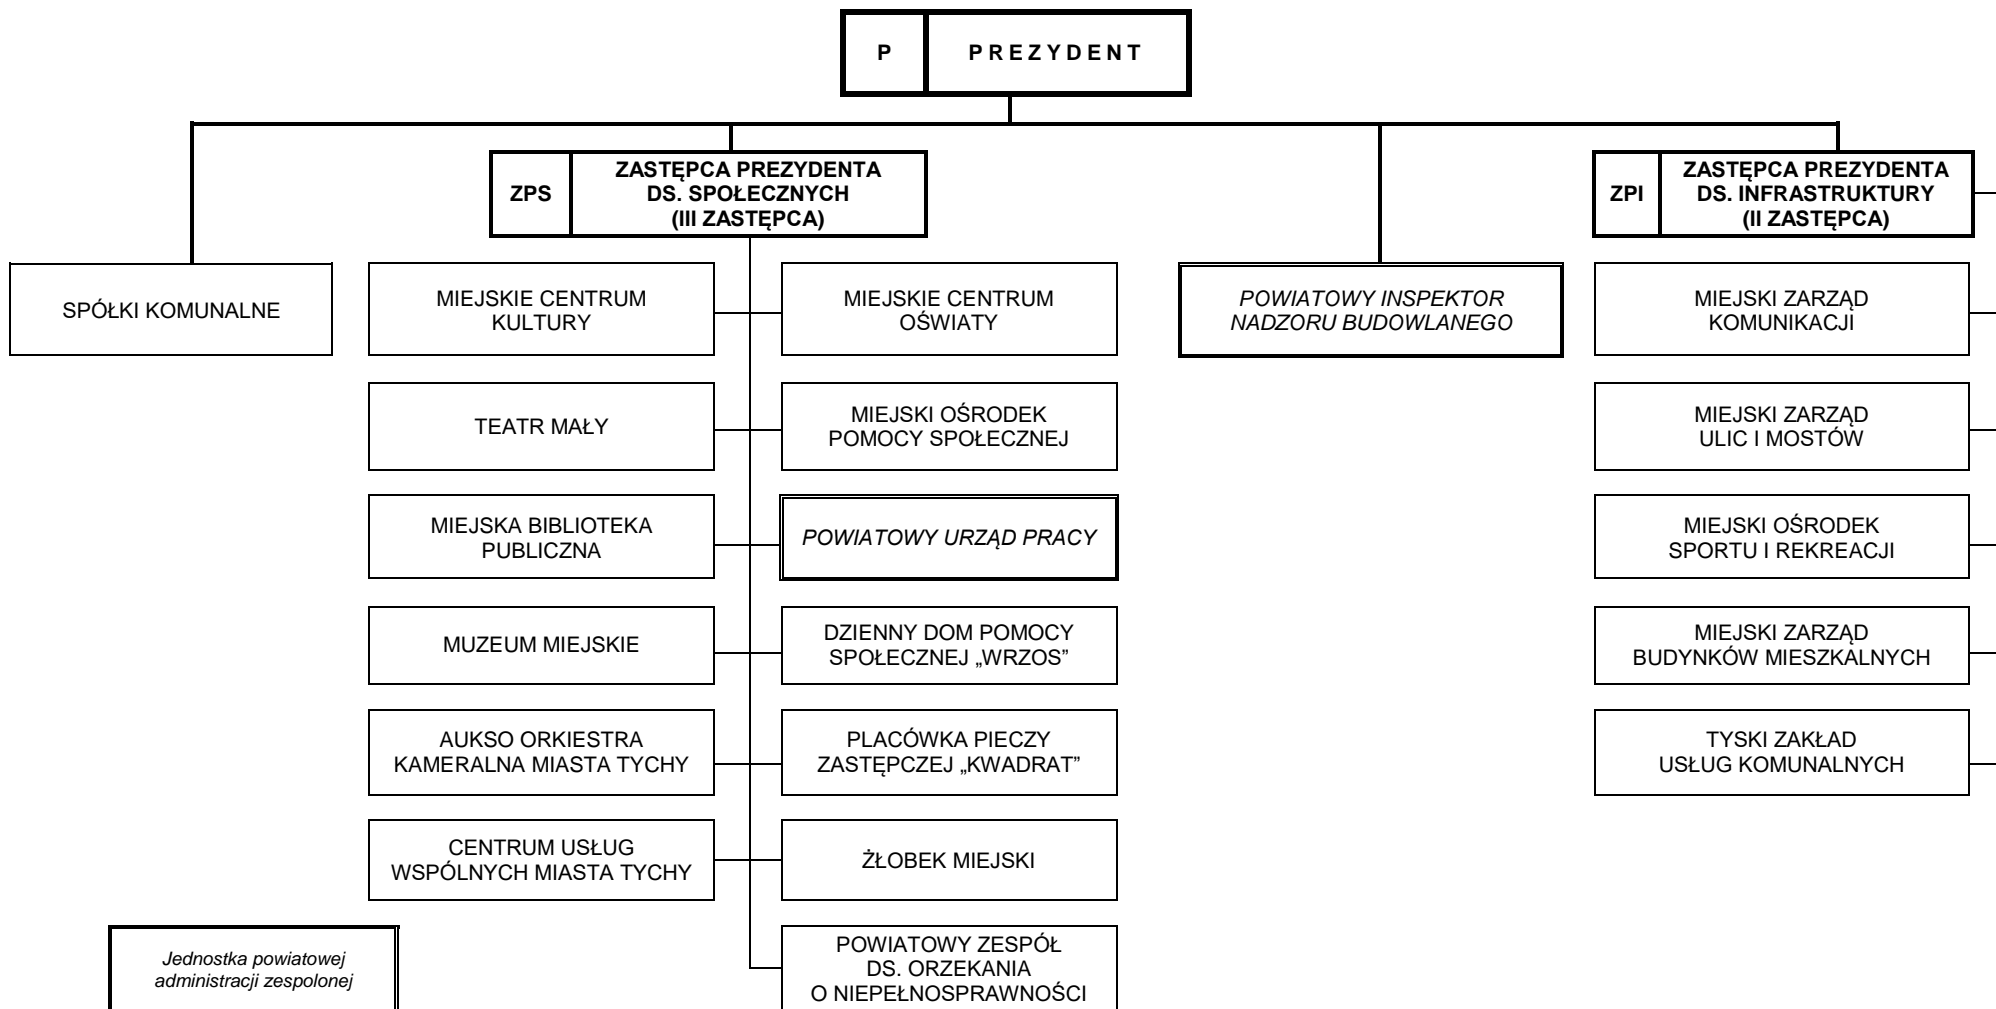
P PREZYDENT

ZPS ZASTĘPCA PREZYDENTA DS. SPOŁECZNYCH (III ZASTĘPCA)

ZPI ZASTĘPCA PREZYDENTA DS. INFRASTRUKTURY (II ZASTĘPCA)

SPÓŁKI KOMUNALNE

MIEJSKIE CENTRUM KULTURY

TEATR MAŁY

MIEJSKA BIBLIOTEKA PUBLICZNA

MUZEUM MIEJSKIE

AUKSO ORKIESTRA KAMERALNA MIASTA TYCHY

CENTRUM USŁUG WSPÓLNYCH MIASTA TYCHY

MIEJSKIE CENTRUM OŚWIATY

MIEJSKI OŚRODEK POMOCY SPOŁECZNEJ

POWIATOWY URZĄD PRACY

DZIENNY DOM POMOCY SPOŁECZNEJ „WRZOS"

PLACÓWKA PIECZY ZASTĘPCZEJ „KWADRAT"

ŻŁOBEK MIEJSKI

POWIATOWY ZESPÓŁ DS. ORZEKANIA O NIEPEŁNOSPRAWNOŚCI

POWIATOWY INSPEKTOR NADZORU BUDOWLANEGO

MIEJSKI ZARZĄD KOMUNIKACJI

MIEJSKI ZARZĄD ULIC I MOSTÓW

MIEJSKI OŚRODEK SPORTU I REKREACJI

MIEJSKI ZARZĄD BUDYNKÓW MIESZKALNYCH

TYSKI ZAKŁAD USŁUG KOMUNALNYCH

Jednostka powiatowej administracji zespolonej